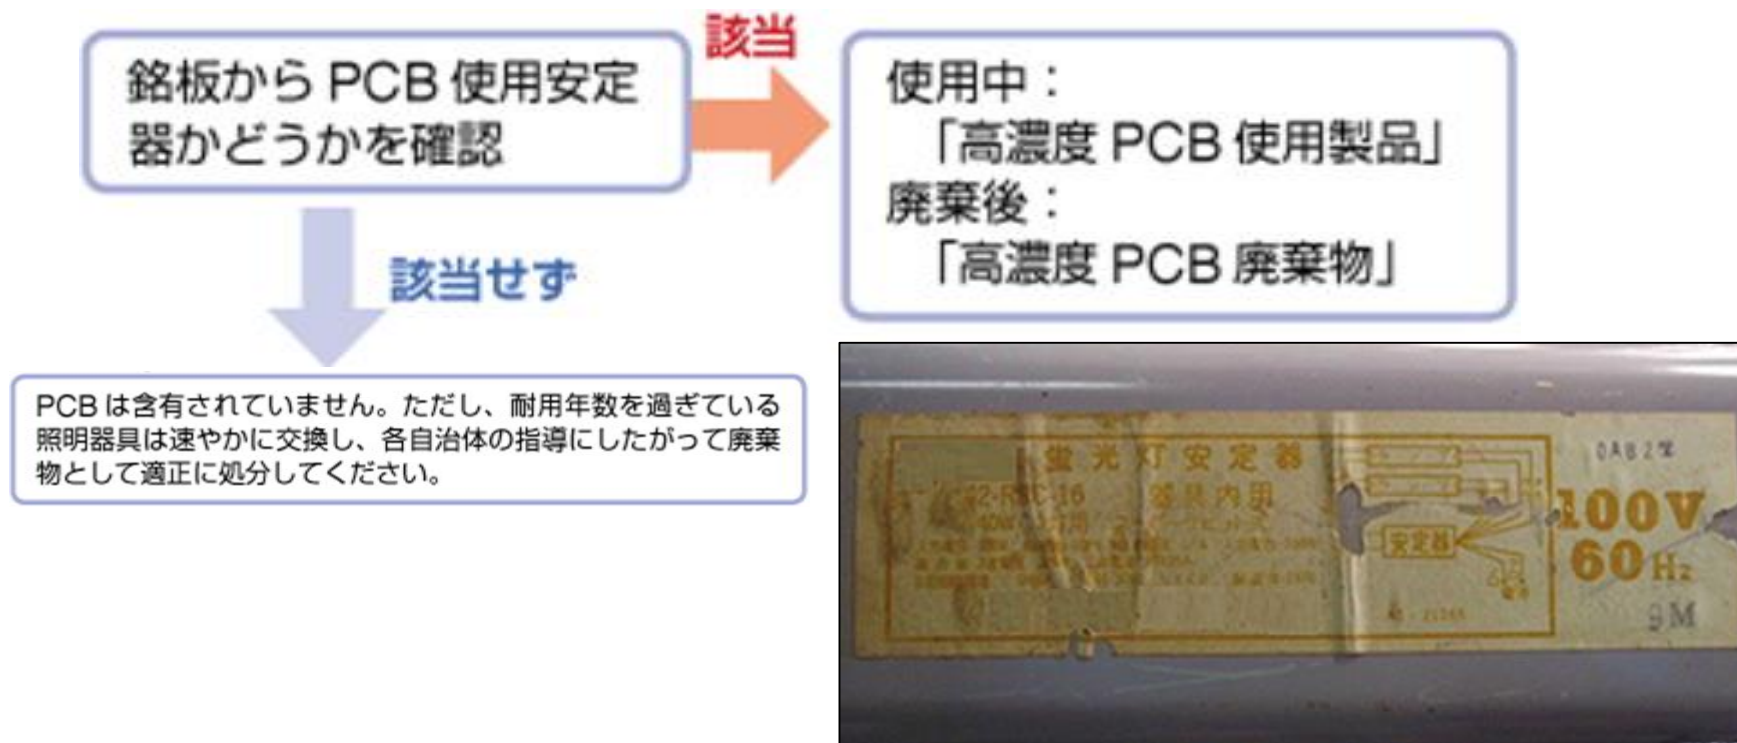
銘板から PCB 使用安定器かどうかを確認

該当

使用中：
「高濃度 PCB 使用製品」
廃棄後：
「高濃度 PCB 廃棄物」

該当せず

PCB は含有されていません。ただし、耐用年数を過ぎている照明器具は速やかに交換し、各自治体の指導にしたがって廃棄物として適正に処分してください。

蛍光灯安定器
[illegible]2-R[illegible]C 16 器具内用
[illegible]
安定器
0AB2
100V
60Hz
9M